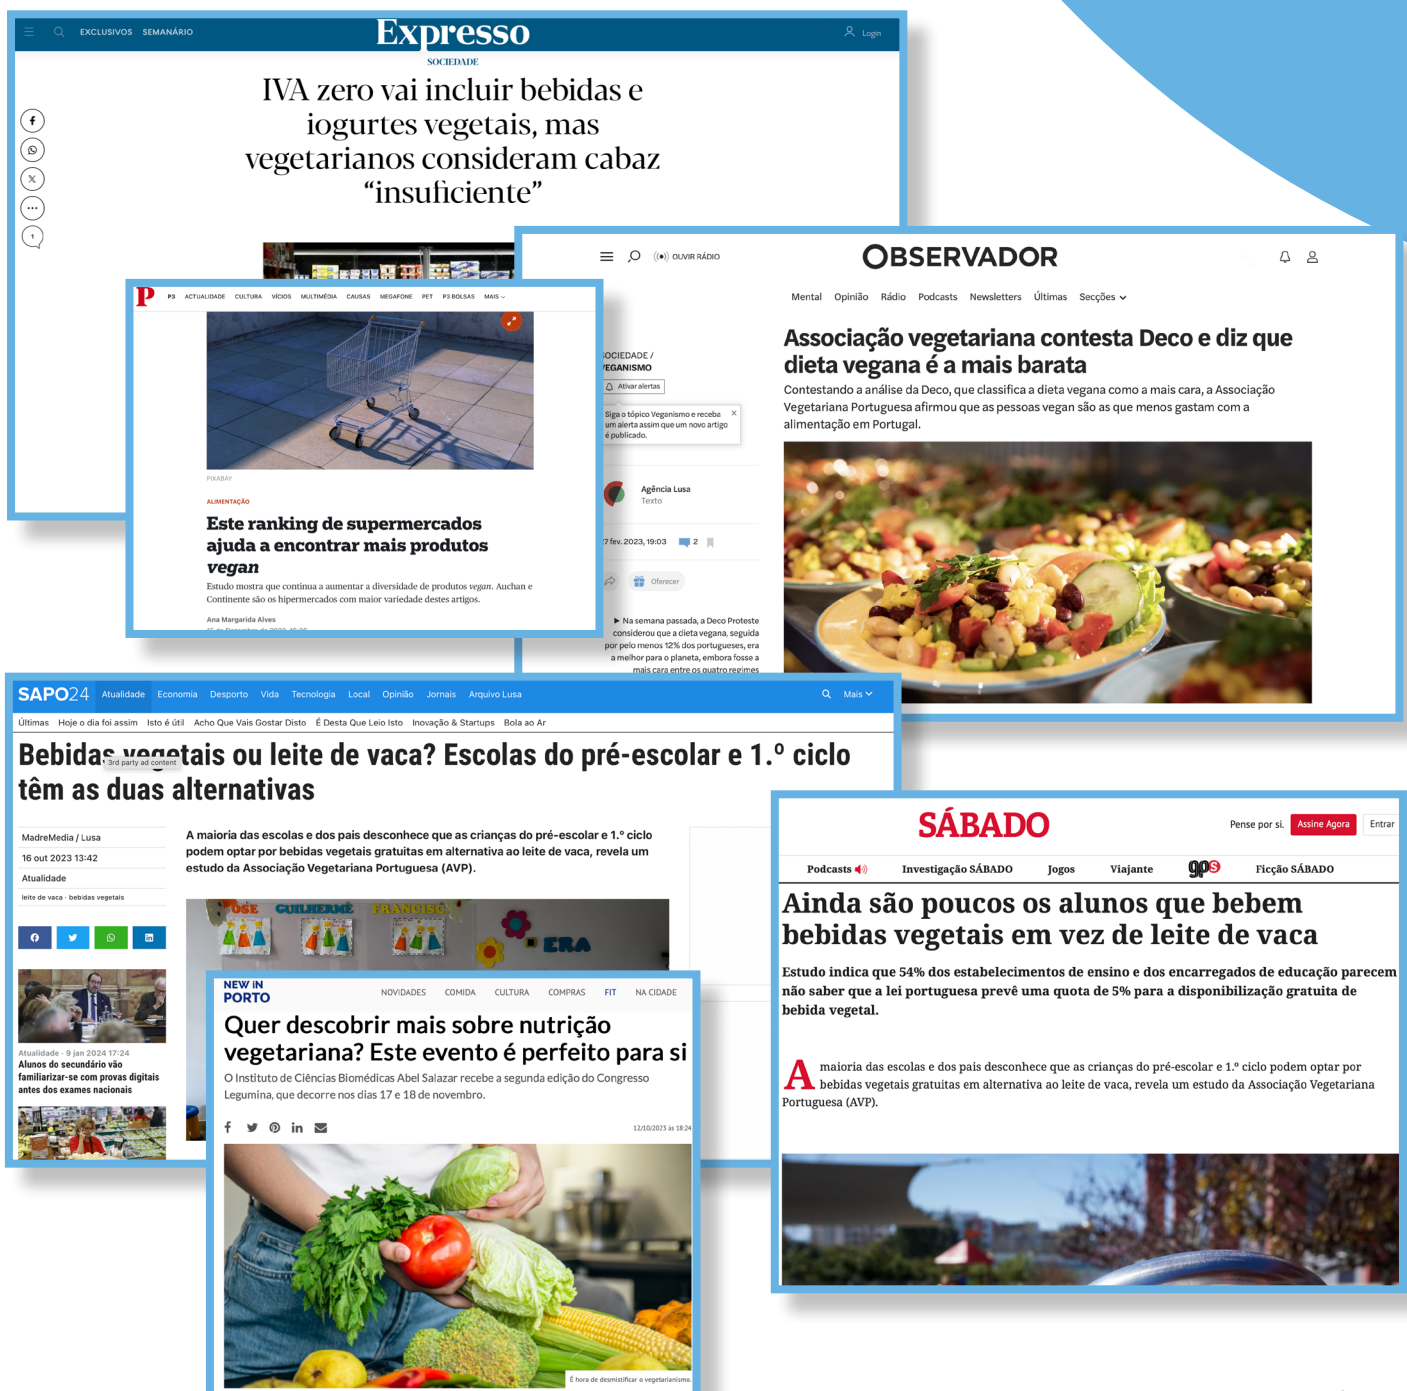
EXCLUSIVOS SEMANÁRIO

Expresso

Login

SOCIEDADE

IVA zero vai incluir bebidas e iogurtes vegetais, mas vegetarianos consideram cabaz “insuficiente”

P P3 ACTUALIDADE CULTURA VÍCIOS MULTIMÉDIA CAUSAS MEGAFONE PET P3 BOLSAS MAIS

PIXABAY

ALIMENTAÇÃO

Este ranking de supermercados ajuda a encontrar mais produtos vegan

Estudo mostra que continua a aumentar a diversidade de produtos vegan. Auchan e Continente são os hipermercados com maior variedade destes artigos.

Ana Margarida Alves

OUVIR RÁDIO

OBSERVADOR

Mental Opinião Rádio Podcasts Newsletters Últimas Secções

SOCIEDADE / VEGANISMO

Ativar alertas

Siga o tópico Veganismo e receba um alerta assim que um novo artigo é publicado.

Agência Lusa
Texto

7 fev. 2023, 19:03 2

Oferecer

Na semana passada, a Deco Proteste considerou que a dieta vegana, seguida por pelo menos 12% dos portugueses, era a melhor para o planeta, embora fosse a mais cara entre os quatro regimes

Associação vegetariana contesta Deco e diz que dieta vegana é a mais barata

Contestando a análise da Deco, que classifica a dieta vegana como a mais cara, a Associação Vegetariana Portuguesa afirmou que as pessoas vegan são as que menos gastam com a alimentação em Portugal.

SAPO24 Atualidade Economia Desporto Vida Tecnologia Local Opinião Jornais Arquivo Lusa Mais

Últimas Hoje o dia foi assim Isto é útil Acho Que Vais Gostar Disto É Desta Que Leio Isto Inovação & Startups Bola ao Ar

Bebidas vegetais ou leite de vaca? Escolas do pré-escolar e 1.º ciclo têm as duas alternativas

3rd party ad content

MadreMedia / Lusa
16 out 2023 13:42
Atualidade
leite de vaca · bebidas vegetais

A maioria das escolas e dos pais desconhece que as crianças do pré-escolar e 1.º ciclo podem optar por bebidas vegetais gratuitas em alternativa ao leite de vaca, revela um estudo da Associação Vegetariana Portuguesa (AVP).

Atualidade · 9 jan 2024 17:24
Alunos do secundário vão familiarizar-se com provas digitais antes dos exames nacionais

NEW IN PORTO

NOVIDADES COMIDA CULTURA COMPRAS FIT NA CIDADE

Quer descobrir mais sobre nutrição vegetariana? Este evento é perfeito para si

O Instituto de Ciências Biomédicas Abel Salazar recebe a segunda edição do Congresso Legumina, que decorre nos dias 17 e 18 de novembro.

12/10/2023 às 18:24

É hora de desmistificar o vegetarianismo.

SÁBADO

Pense por si. Assine Agora Entrar

Podcasts Investigação SÁBADO Jogos Viajante GPS Ficção SÁBADO

Ainda são poucos os alunos que bebem bebidas vegetais em vez de leite de vaca

Estudo indica que 54% dos estabelecimentos de ensino e dos encarregados de educação parecem não saber que a lei portuguesa prevê uma quota de 5% para a disponibilização gratuita de bebida vegetal.

A maioria das escolas e dos pais desconhece que as crianças do pré-escolar e 1.º ciclo podem optar por bebidas vegetais gratuitas em alternativa ao leite de vaca, revela um estudo da Associação Vegetariana Portuguesa (AVP).